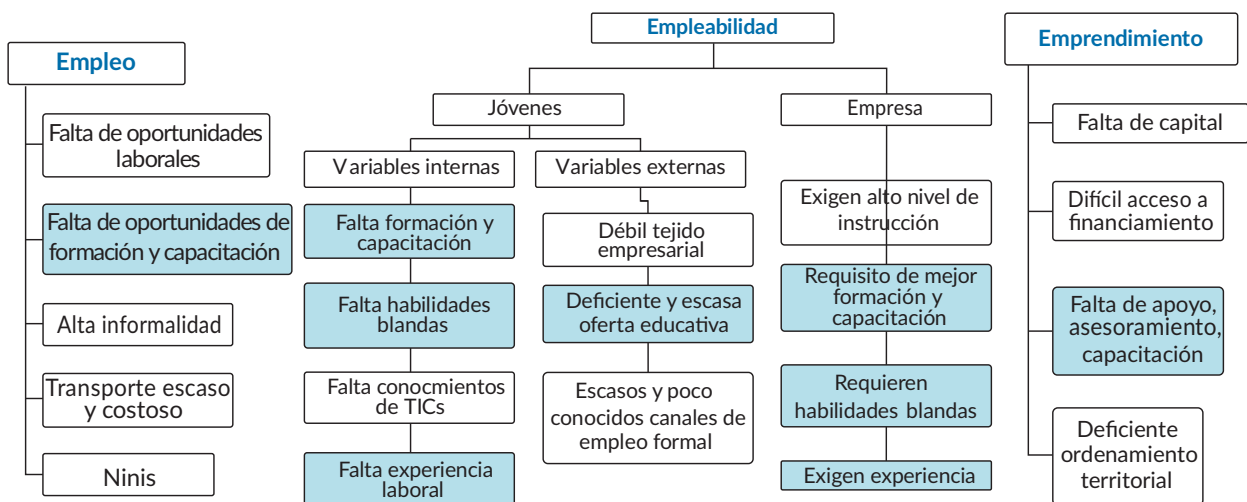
Empleo

Falta de oportunidades laborales

Falta de oportunidades de formación y capacitación

Alta informalidad

Transporte escaso y costoso

Ninis

Empleabilidad

Jóvenes

Variables internas

Falta formación y capacitación

Falta habilidades blandas

Falta conocmientos de TICs

Falta experiencia laboral

Variables externas

Débil tejido empresarial

Deficiente y escasa oferta educativa

Escasos y poco conocidos canales de empleo formal

Empresa

Exigen alto nivel de instrucción

Requisito de mejor formación y capacitación

Requieren habilidades blandas

Exigen experiencia

Emprendimiento

Falta de capital

Difícil acceso a financiamiento

Falta de apoyo, asesoramiento, capacitación

Deficiente ordenamiento territorial